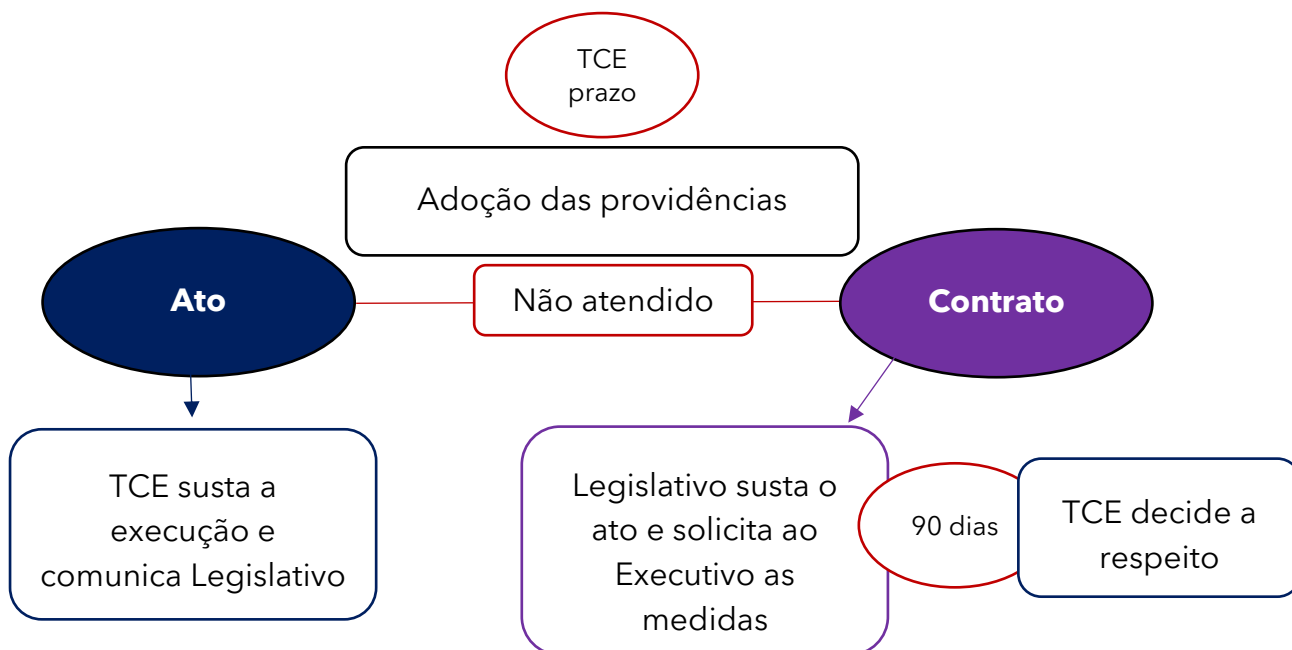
TCE
prazo

Adoção das providências

Ato

Não atendido

Contrato

TCE susta a execução e comunica Legislativo

Legislativo susta o ato e solicita ao Executivo as medidas

90 dias

TCE decide a respeito